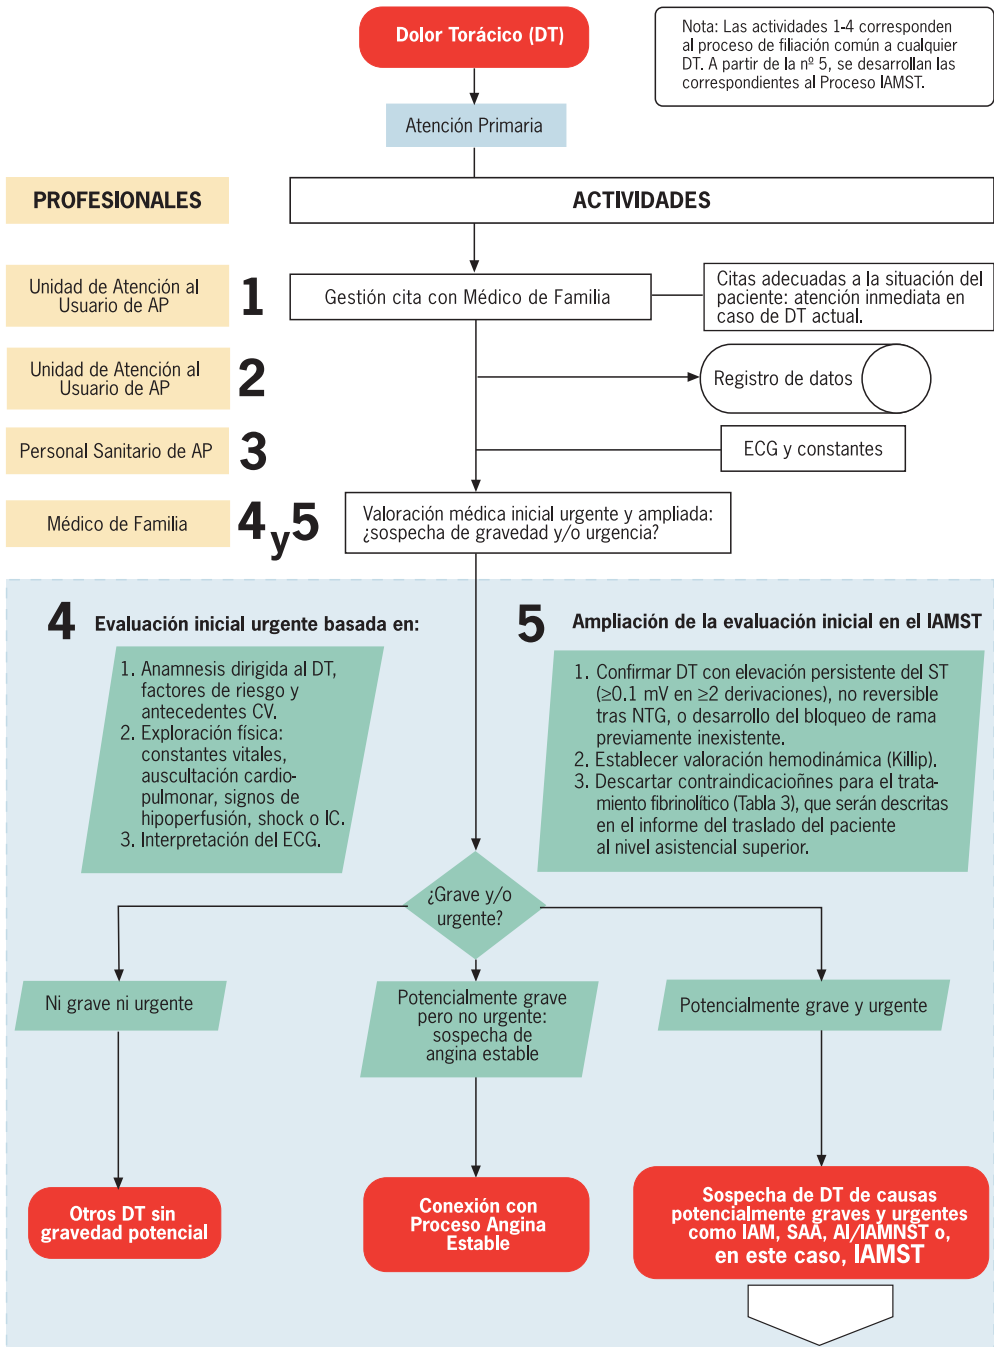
Dolor Torácico (DT)

Nota: Las actividades 1-4 corresponden al proceso de filiación común a cualquier DT. A partir de la nº 5, se desarrollan las correspondientes al Proceso IAMST.

Atención Primaria

PROFESIONALES

ACTIVIDADES

Unidad de Atención al Usuario de AP

1

Gestión cita con Médico de Familia

Citas adecuadas a la situación del paciente: atención inmediata en caso de DT actual.

Unidad de Atención al Usuario de AP

2

Registro de datos

Personal Sanitario de AP

3

ECG y constantes

Médico de Familia

4 y 5

Valoración médica inicial urgente y ampliada: ¿sospecha de gravedad y/o urgencia?

4 Evaluación inicial urgente basada en:

1. Anamnesis dirigida al DT, factores de riesgo y antecedentes CV.
2. Exploración física: constantes vitales, auscultación cardiopulmonar, signos de hipoperfusión, shock o IC.
3. Interpretación del ECG.

5 Ampliación de la evaluación inicial en el IAMST

1. Confirmar DT con elevación persistente del ST ($\geq$0.1 mV en $\geq$2 derivaciones), no reversible tras NTG, o desarrollo del bloqueo de rama previamente inexistente.
2. Establecer valoración hemodinámica (Killip).
3. Descartar contraindicacioñnes para el tratamiento fibrinolítico (Tabla 3), que serán descritas en el informe del traslado del paciente al nivel asistencial superior.

¿Grave y/o urgente?

Ni grave ni urgente

Potencialmente grave pero no urgente: sospecha de angina estable

Potencialmente grave y urgente

Otros DT sin gravedad potencial

Conexión con Proceso Angina Estable

Sospecha de DT de causas potencialmente graves y urgentes como IAM, SAA, AI/IAMNST o, en este caso, IAMST